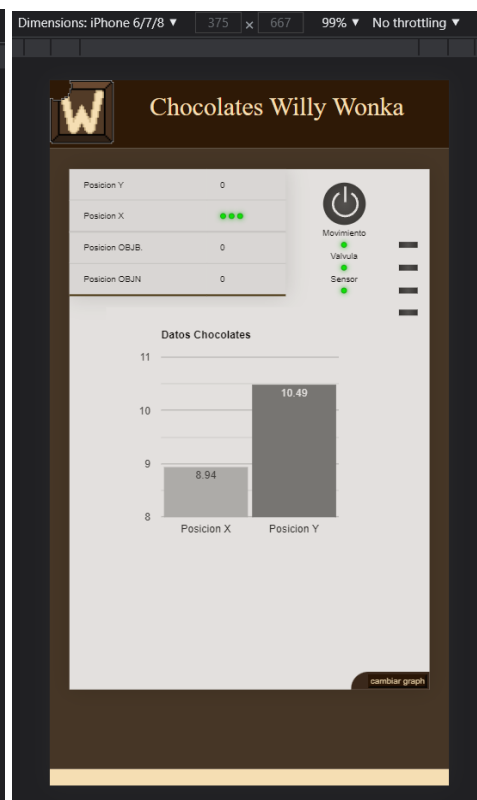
Dimensions: iPhone 6/7/8 ▼ 375 × 667 99% ▼ No throttling ▼

W

Chocolates Willy Wonka

| Posicion Y | 0 |
|---|---|
| Posicion X | ●●● |
| Posicion OBJB. | 0 |
| Posicion OBJN | 0 |

Movimiento

Valvula

Sensor

Datos Chocolates

11

10

9

8

10.49

8.94

Posicion X

Posicion Y

cambiar graph